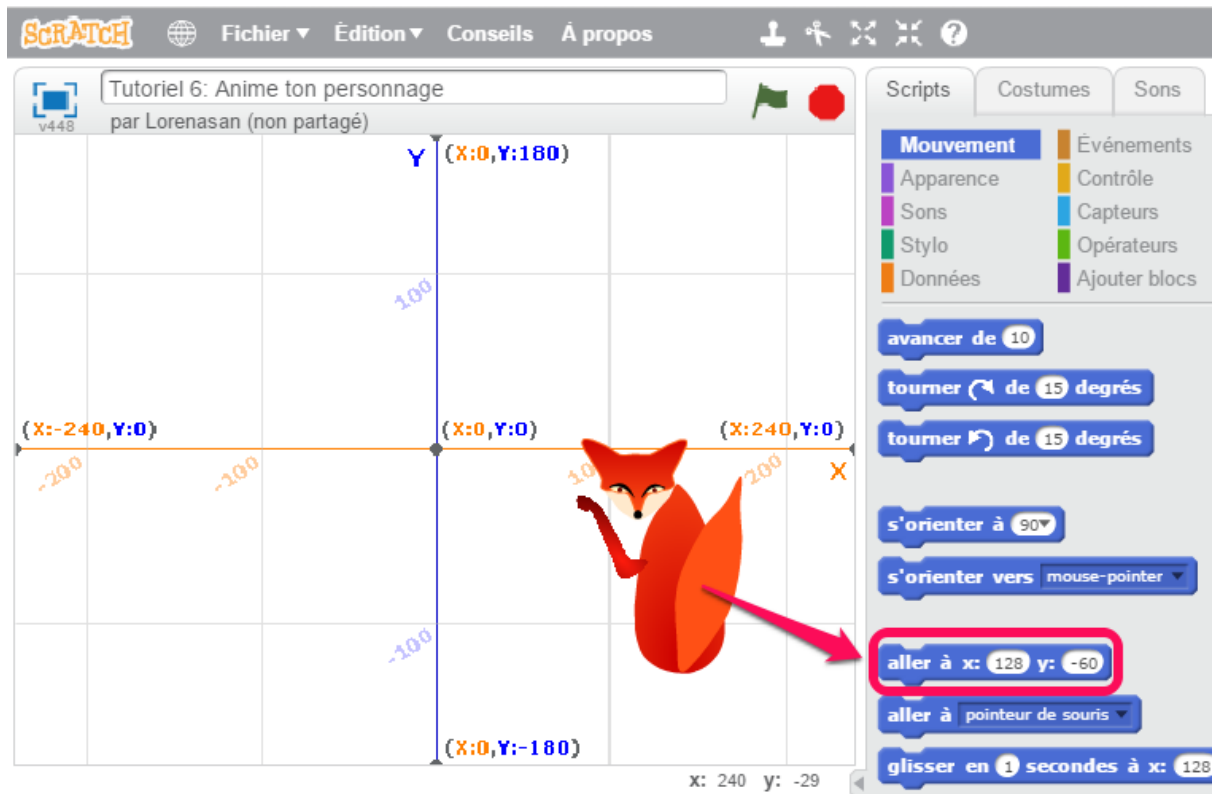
SCRATCH Fichier ▾ Édition ▾ Conseils À propos

Tutoriel 6: Anime ton personnage
par Lorenasan (non partagé)
v448

Scripts Costumes Sons

Y (X:0,Y:180)
100
(X:-240,Y:0) (X:0,Y:0) (X:240,Y:0)
-200 -100 100 200 X
-100
(X:0,Y:-180)

x: 240 y: -29

Mouvement
Apparence
Sons
Stylo
Données
Événements
Contrôle
Capteurs
Opérateurs
Ajouter blocs

avancer de 10
tourner ↻ de 15 degrés
tourner ↺ de 15 degrés
s'orienter à 90▾
s'orienter vers mouse-pointer ▾
aller à x: 128 y: -60
aller à pointeur de souris ▾
glisser en 1 secondes à x: 128